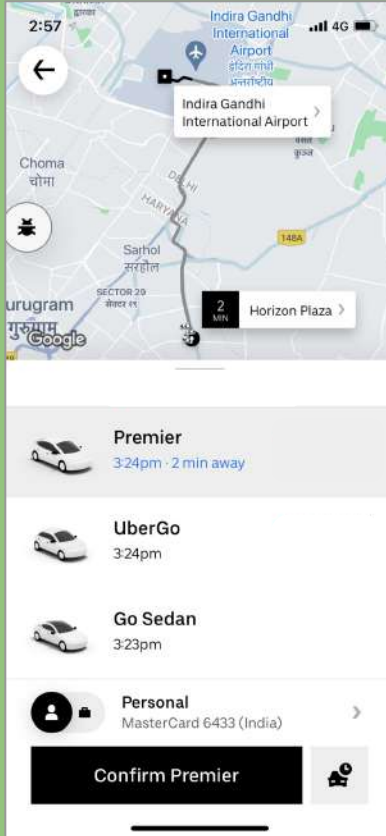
2:57
4G
Indira Gandhi International Airport
इंदिरा गांधी अंतर्राष्ट्रीय
Indira Gandhi International Airport
वसंत कुंज
Choma
चौमा
DELHI
HARYANA
148A
Sarhol
सरहोल
SECTOR 29
सेक्टर २९
urugram
गुरुग्राम
Google
2 MIN
Horizon Plaza

Premier
3:24pm · 2 min away

UberGo
3:24pm

Go Sedan
3:23pm

Personal
MasterCard 6433 (India)

Confirm Premier